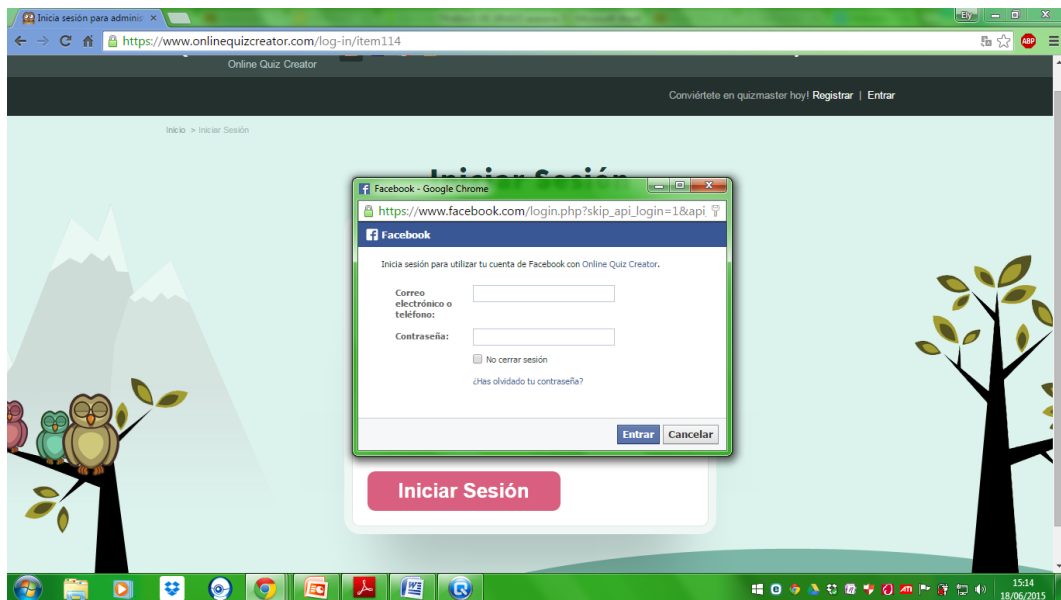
Inicia sesión para adminis ×

Ely

https://www.onlinequizcreator.com/log-in/item114

Online Quiz Creator

Conviértete en quizmaster hoy! Registrar | Entrar

Inicio > Iniciar Sesión

Iniciar Sesión

Facebook - Google Chrome

https://www.facebook.com/login.php?skip_api_login=1&api

Facebook

Inicia sesión para utilizar tu cuenta de Facebook con Online Quiz Creator.

Correo electrónico o teléfono:

Contraseña:

No cerrar sesión

¿Has olvidado tu contraseña?

Entrar Cancelar

Iniciar Sesión

15:14
18/06/2015